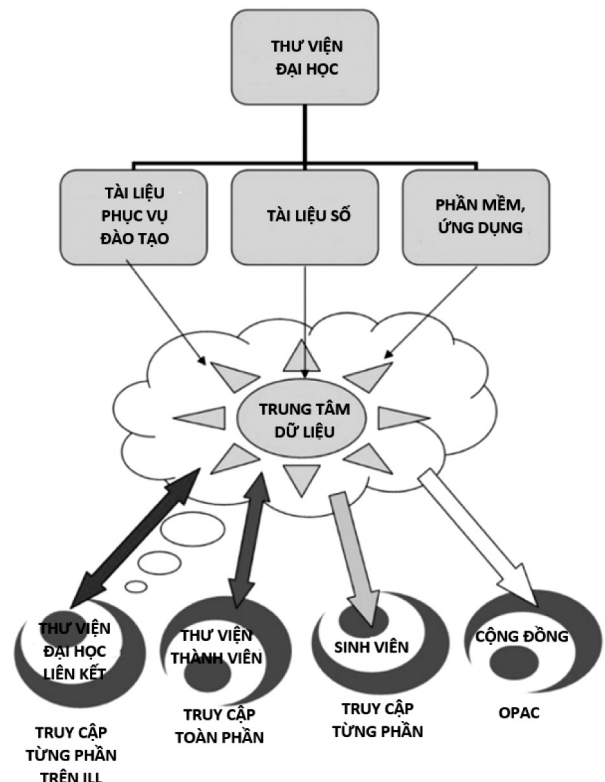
THƯ VIỆN ĐẠI HỌC

TÀI LIỆU PHỤC VỤ ĐÀO TẠO

TÀI LIỆU SỐ

PHẦN MỀM, ỨNG DỤNG

TRUNG TÂM DỮ LIỆU

THƯ VIỆN ĐẠI HỌC LIÊN KẾT

THƯ VIỆN THÀNH VIÊN

SINH VIÊN

CỘNG ĐỒNG

TRUY CẬP TỪNG PHẦN TRÊN ILL

TRUY CẬP TOÀN PHẦN

TRUY CẬP TỪNG PHẦN

OPAC